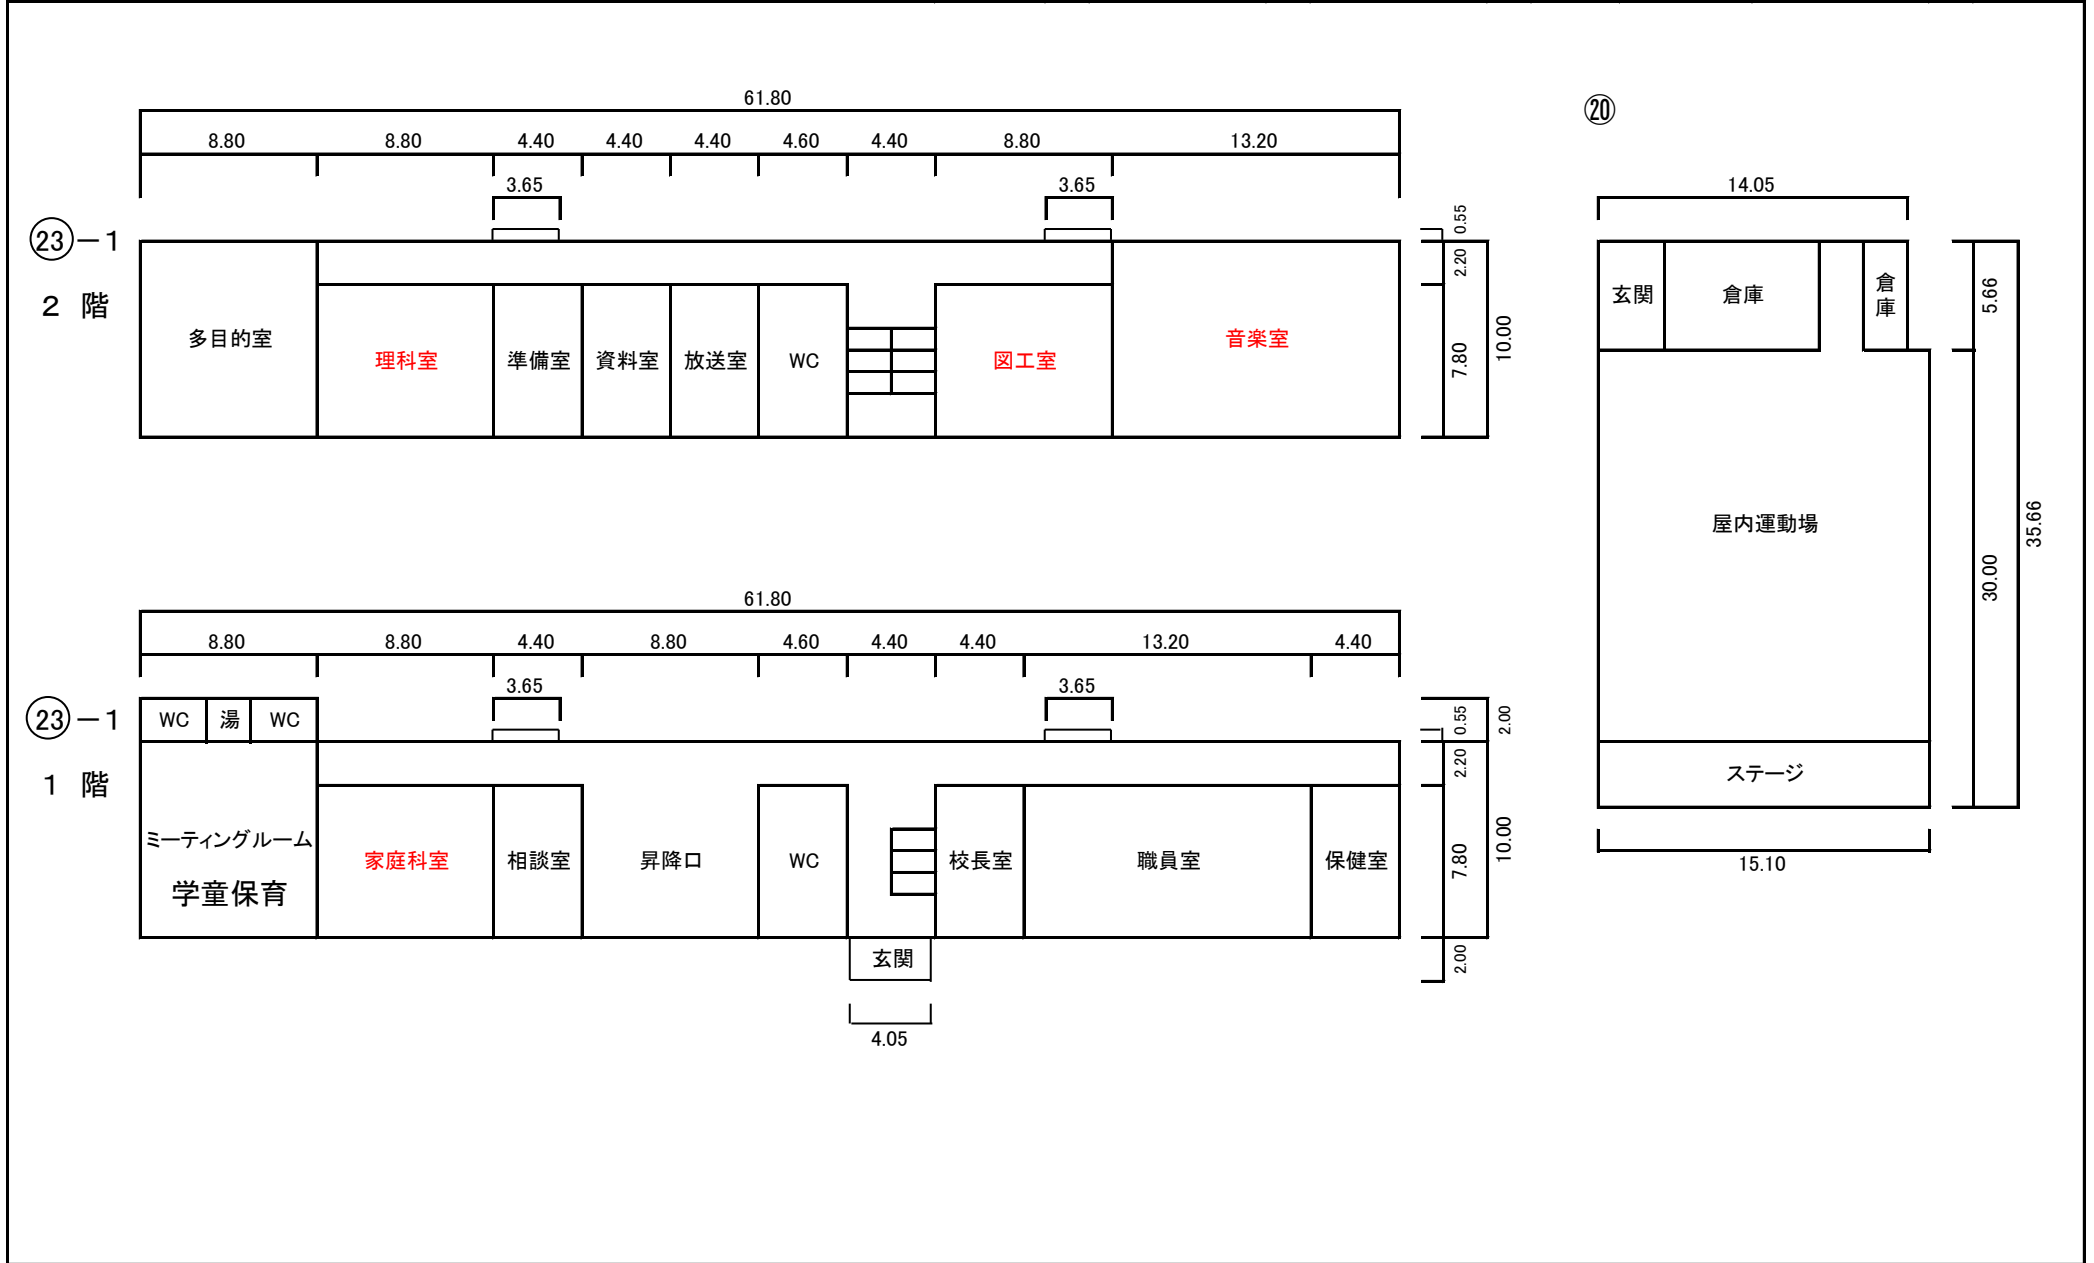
61.80

8.80 8.80 4.40 4.40 4.40 4.60 4.40 8.80 13.20

3.65 3.65

㉓－1

2 階

多目的室 理科室 準備室 資料室 放送室 WC 図工室 音楽室

0.55 2.20 7.80 10.00

⑳

14.05

玄関 倉庫 倉庫

5.66

屋内運動場

30.00 35.66

ステージ

15.10

61.80

8.80 8.80 4.40 8.80 4.60 4.40 4.40 13.20 4.40

3.65 3.65

㉓－1

1 階

WC 湯 WC

ミーティングルーム

学童保育

家庭科室 相談室 昇降口 WC 校長室 職員室 保健室

玄関

4.05

0.55 2.00 2.20 7.80 10.00 2.00